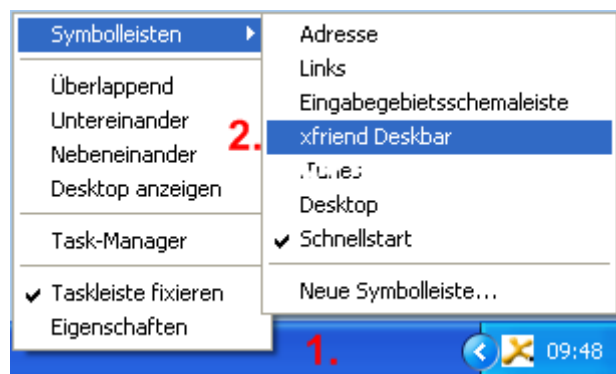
Symbolleisten
Überlappend
Untereinander
Nebeneinander
Desktop anzeigen
Task-Manager
✔ Taskleiste fixieren
Eigenschaften

Adresse
Links
Eingabegebietsschemaleiste
2. xfriend Deskbar
iTunes
Desktop
✔ Schnellstart
Neue Symbolleiste...

1.
09:48